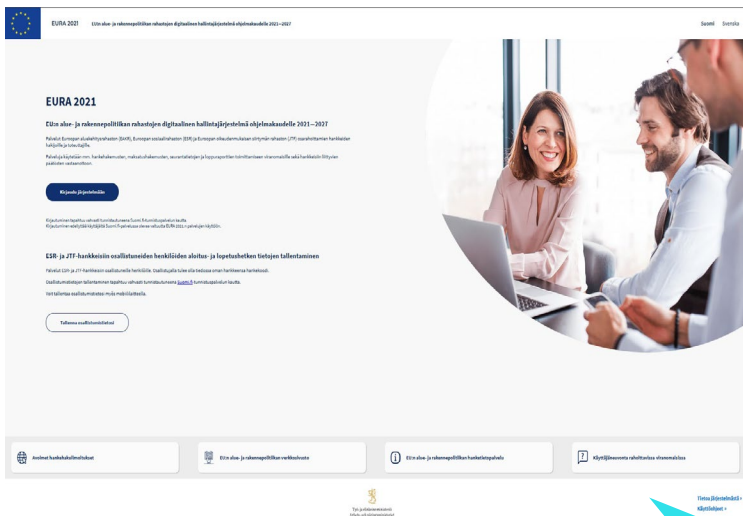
EURA 2021 EU:n alue- ja rakennepolitiikan rahastojen digitaalinen hallintajärjestelmä ohjelmakaudelle 2021—2027

Suomi Svenska

EURA 2021

EU:n alue- ja rakennepolitiikan rahastojen digitaalinen hallintajärjestelmä ohjelmakaudelle 2021—2027

Palvelut Euroopan aluekehitysrahaston (EAKR), Euroopan sosiaalirahaston (ESR) ja Euroopan oikeudenmukaisen siirtymän rahaston (JTF) osarahoittamien hankkeiden hakijoille ja toteuttajille.

Palvelua käytetään mm. hankehakemusten, maksatushakemusten, seurantatietojen ja loppuraporttien toimittamiseen viranomaisille sekä hankkeisiin liittyvien asioiden vastaanottoon.

Kirjaudu järjestelmään

Kirjautuminen tapahtuu vahvasti tunnistautumalla Suomi.fi-tunnistuspalvelun kautta.
Kirjautumisen edellytyksiä käyttäjältä Suomi.fi-palvelussa sekä valtuuksia EURA 2021 -palvelun käyttöön.

ESR- ja JTF-hankkeisiin osallistuneiden henkilöiden aloitus- ja lopetushetken tietojen tallentaminen

Palvelu ESR- ja JTF-hankkeisiin osallistuneille henkilöille. Osallistujalla tulee olla tiedossa oman hankkeensa hanketunnus.

Osallistumistietojen tallentaminen tapahtuu vahvasti tunnistautumalla Suomi.fi-tunnistuspalvelun kautta.

Voit tallentaa osallistumistietosi myös mobiililaitteilla.

Tallenna osallistumistietosi

Avoimet hankehakuilmoitukset

EU:n alue- ja rakennepolitiikan verkkosivusto

EU:n alue- ja rakennepolitiikan hanketietopalvelu

Käyttäjätunnusta rahoittavalta viranomaiselta

Työ- ja elinkeinoministeriö
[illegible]

Tietoa järjestelmästä »
Käyttöehdot »